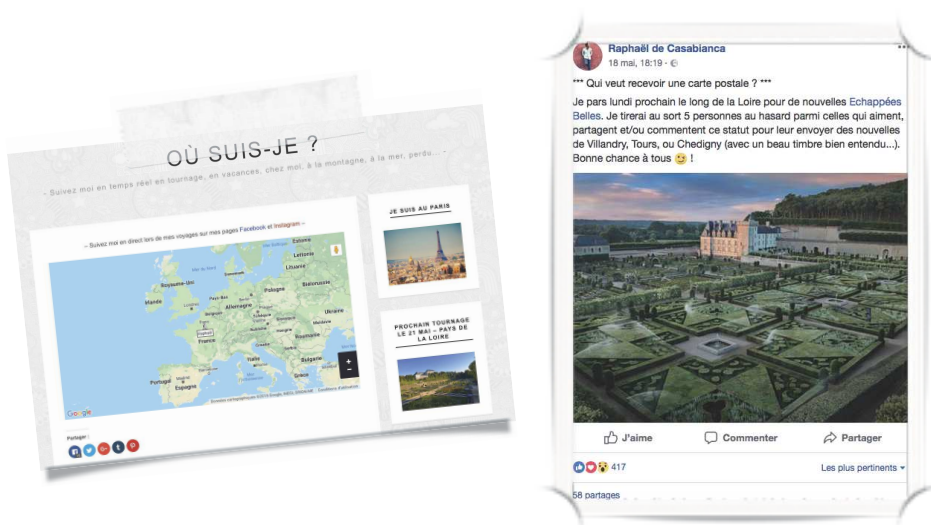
OÙ SUIS-JE ?

– Suivez moi en temps réel en tournage, en vacances, chez moi, à la montagne, à la mer, perdu... –

– Suivez moi en direct lors de mes voyages sur mes pages Facebook et Instagram –

Estonie
Lettonie
Lituanie
Royaume-Uni
Irlande
Pologne
Allemagne
Ukraine
France
Roumanie
Italie
Bulgarie
Portugal
Espagne
Grèce

Google

Partager :

JE SUIS AU PARIS

PROCHAIN TOURNAGE LE 21 MAI – PAYS DE LA LOIRE

Raphaël de Casabianca
18 mai, 18:19 ·

*** Qui veut recevoir une carte postale ? ***

Je pars lundi prochain le long de la Loire pour de nouvelles Echappées Belles. Je tirerai au sort 5 personnes au hasard parmi celles qui aiment, partagent et/ou commentent ce statut pour leur envoyer des nouvelles de Villandry, Tours, ou Chedigny (avec un beau timbre bien entendu...). Bonne chance à tous 🙂 !

J'aime Commenter Partager

417 Les plus pertinents

58 partages